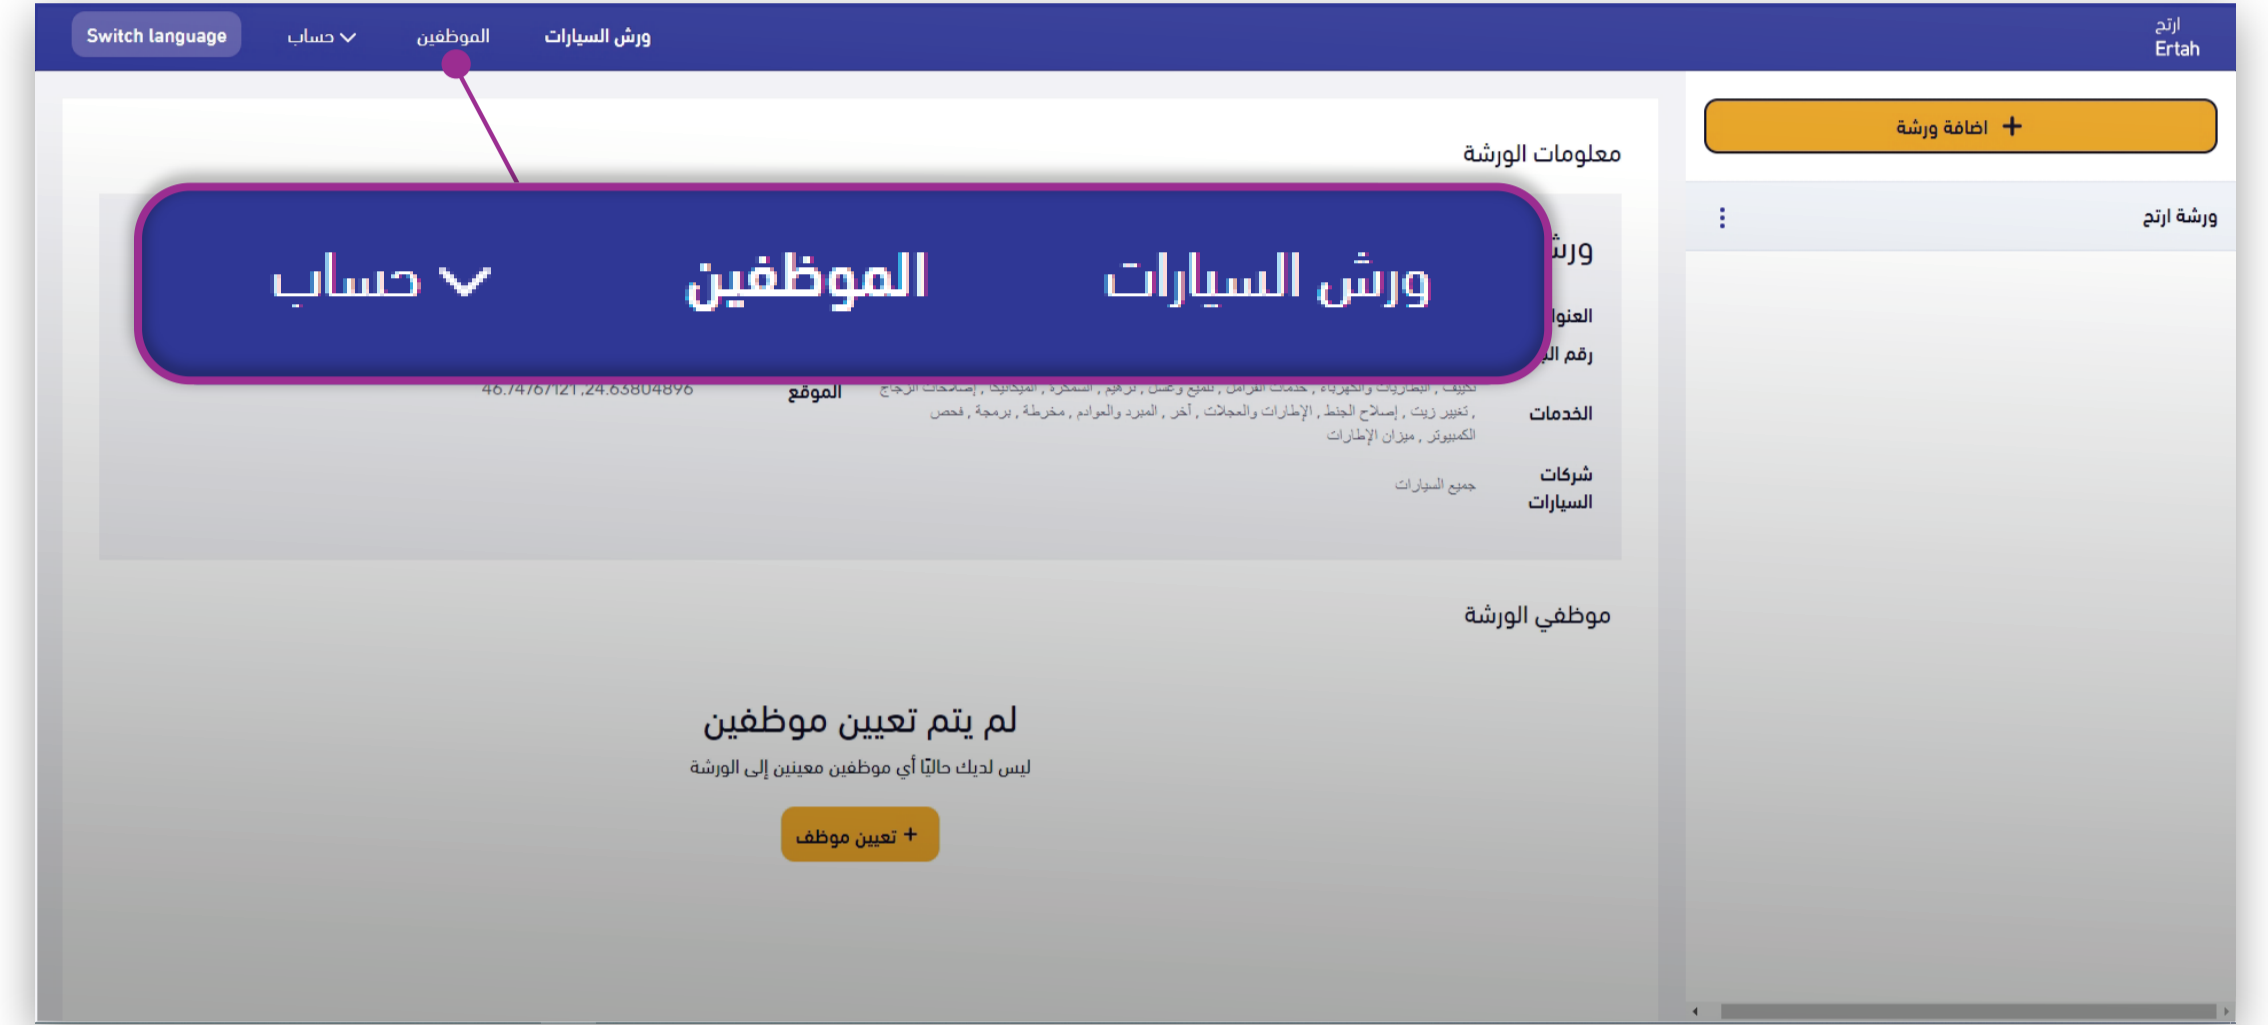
ارتج
Ertah

ورش السيارات
الموظفين
حساب
Switch language

اضافة ورشة +

ورشة ارتج

معلومات الورشة

ورش السيارات
الموظفين
حساب

ورش
العنوا
رقم ال

الموقع
46.7476/121,24.63804896

الخدمات
تكييف, البطاريات والكهرباء, خدمات الفرامل, تلميع وغسل, ترهيم, السمكرة, الميكانيكا, إصلاحات الزجاج, تغيير زيت, إصلاح الجلط, الإطارات والعجلات, آخر, المبرد والعوادم, مخرطة, برمجة, فحص الكمبيوتر, ميزان الإطارات

شركات السيارات
جميع السيارات

موظفي الورشة

لم يتم تعيين موظفين
ليس لديك حاليًا أي موظفين معينين إلى الورشة

+ تعيين موظف